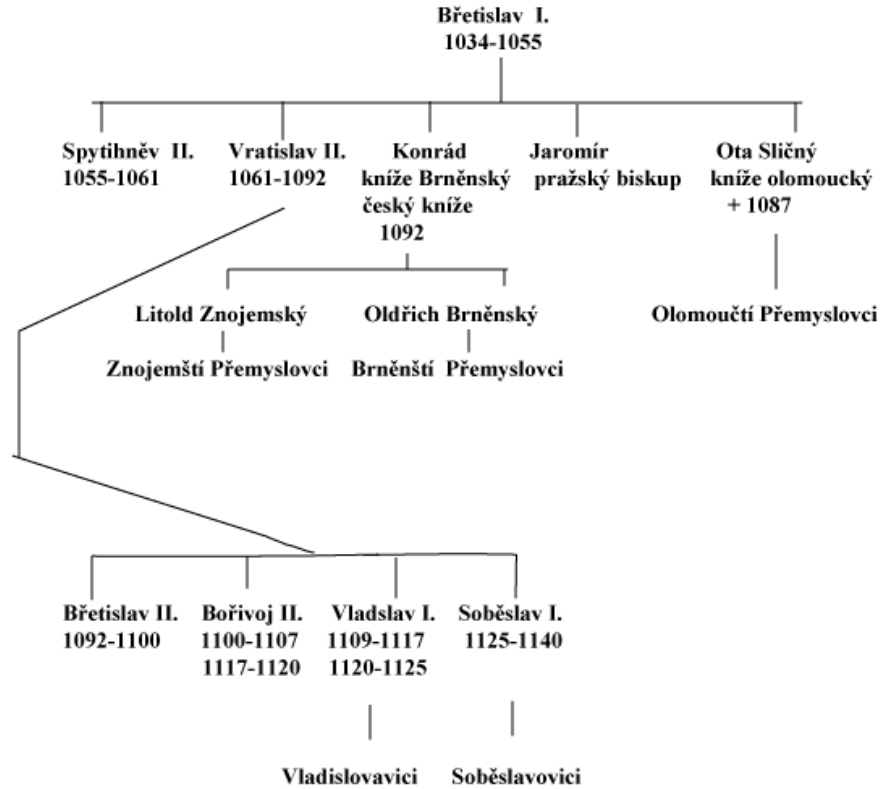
Břetislav I.
1034-1055

Spytihněv II.
1055-1061

Vratislav II.
1061-1092

Konrád
kníže Brněnský
český kníže
1092

Jaromír
pražský biskup

Ota Sličný
kníže olomoucký
+ 1087

Litold Znojemský

Oldřich Brněnský

Olomoučtí Přemyslovci

Znojemští Přemyslovci

Brněnští Přemyslovci

Břetislav II.
1092-1100

Bořivoj II.
1100-1107
1117-1120

Vladslav I.
1109-1117
1120-1125

Soběslav I.
1125-1140

Vladislovavici

Soběslavovici